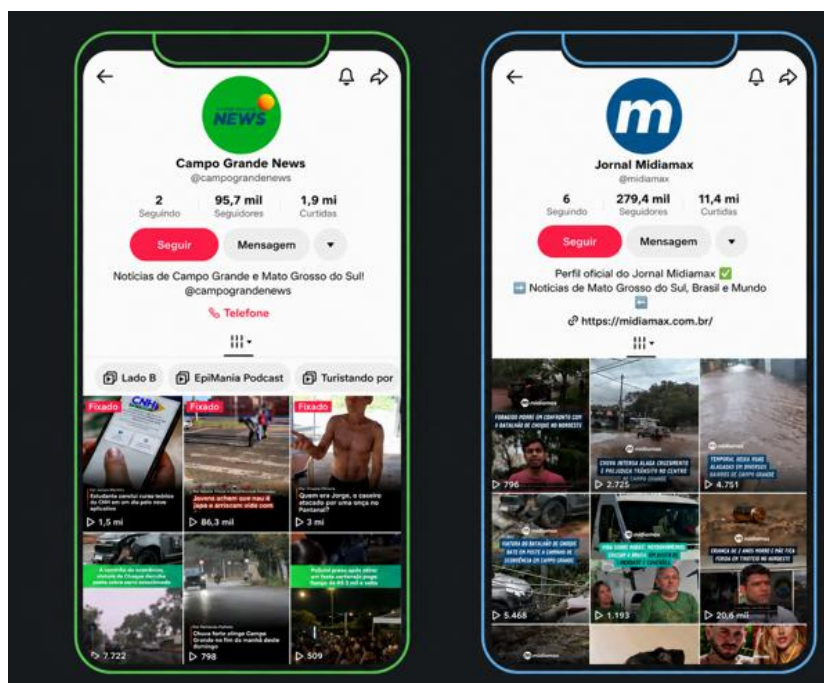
NEWS

Campo Grande News
@campograndenews

2
Seguindo

95,7 mil
Seguidores

1,9 mi
Curtidas

Seguir

Mensagem

Notícias de Campo Grande e Mato Grosso do Sul!
@campograndenews

Telefone

Lado B

EpiMania Podcast

Turistando por

Fixado

Estudante conclui curso teórico da CNH em um dia pelo novo aplicativo

1,5 mi

Fixado

Jovens acham que nau é japa e arriscam vida com

86,3 mil

Fixado

Quem era Jorge, o caseiro atacado por uma onça no Pantanal?

3 mi

7.722

Chuva forte atinge Campo Grande no fim da manhã deste domingo

798

509

Jornal Midiamax
@midiamax

6
Seguindo

279,4 mil
Seguidores

11,4 mi
Curtidas

Seguir

Mensagem

Perfil oficial do Jornal Midiamax ✅
➡️ Notícias de Mato Grosso do Sul, Brasil e Mundo ⬅️

https://midiamax.com.br/

796

CHUVA INTENSA ALAGA CRUZAMENTO E PREJUDICA TRÂNSITO NO CENTRO DE CAMPO GRANDE

2.725

4.751

5.468

1.193

20,6 mil